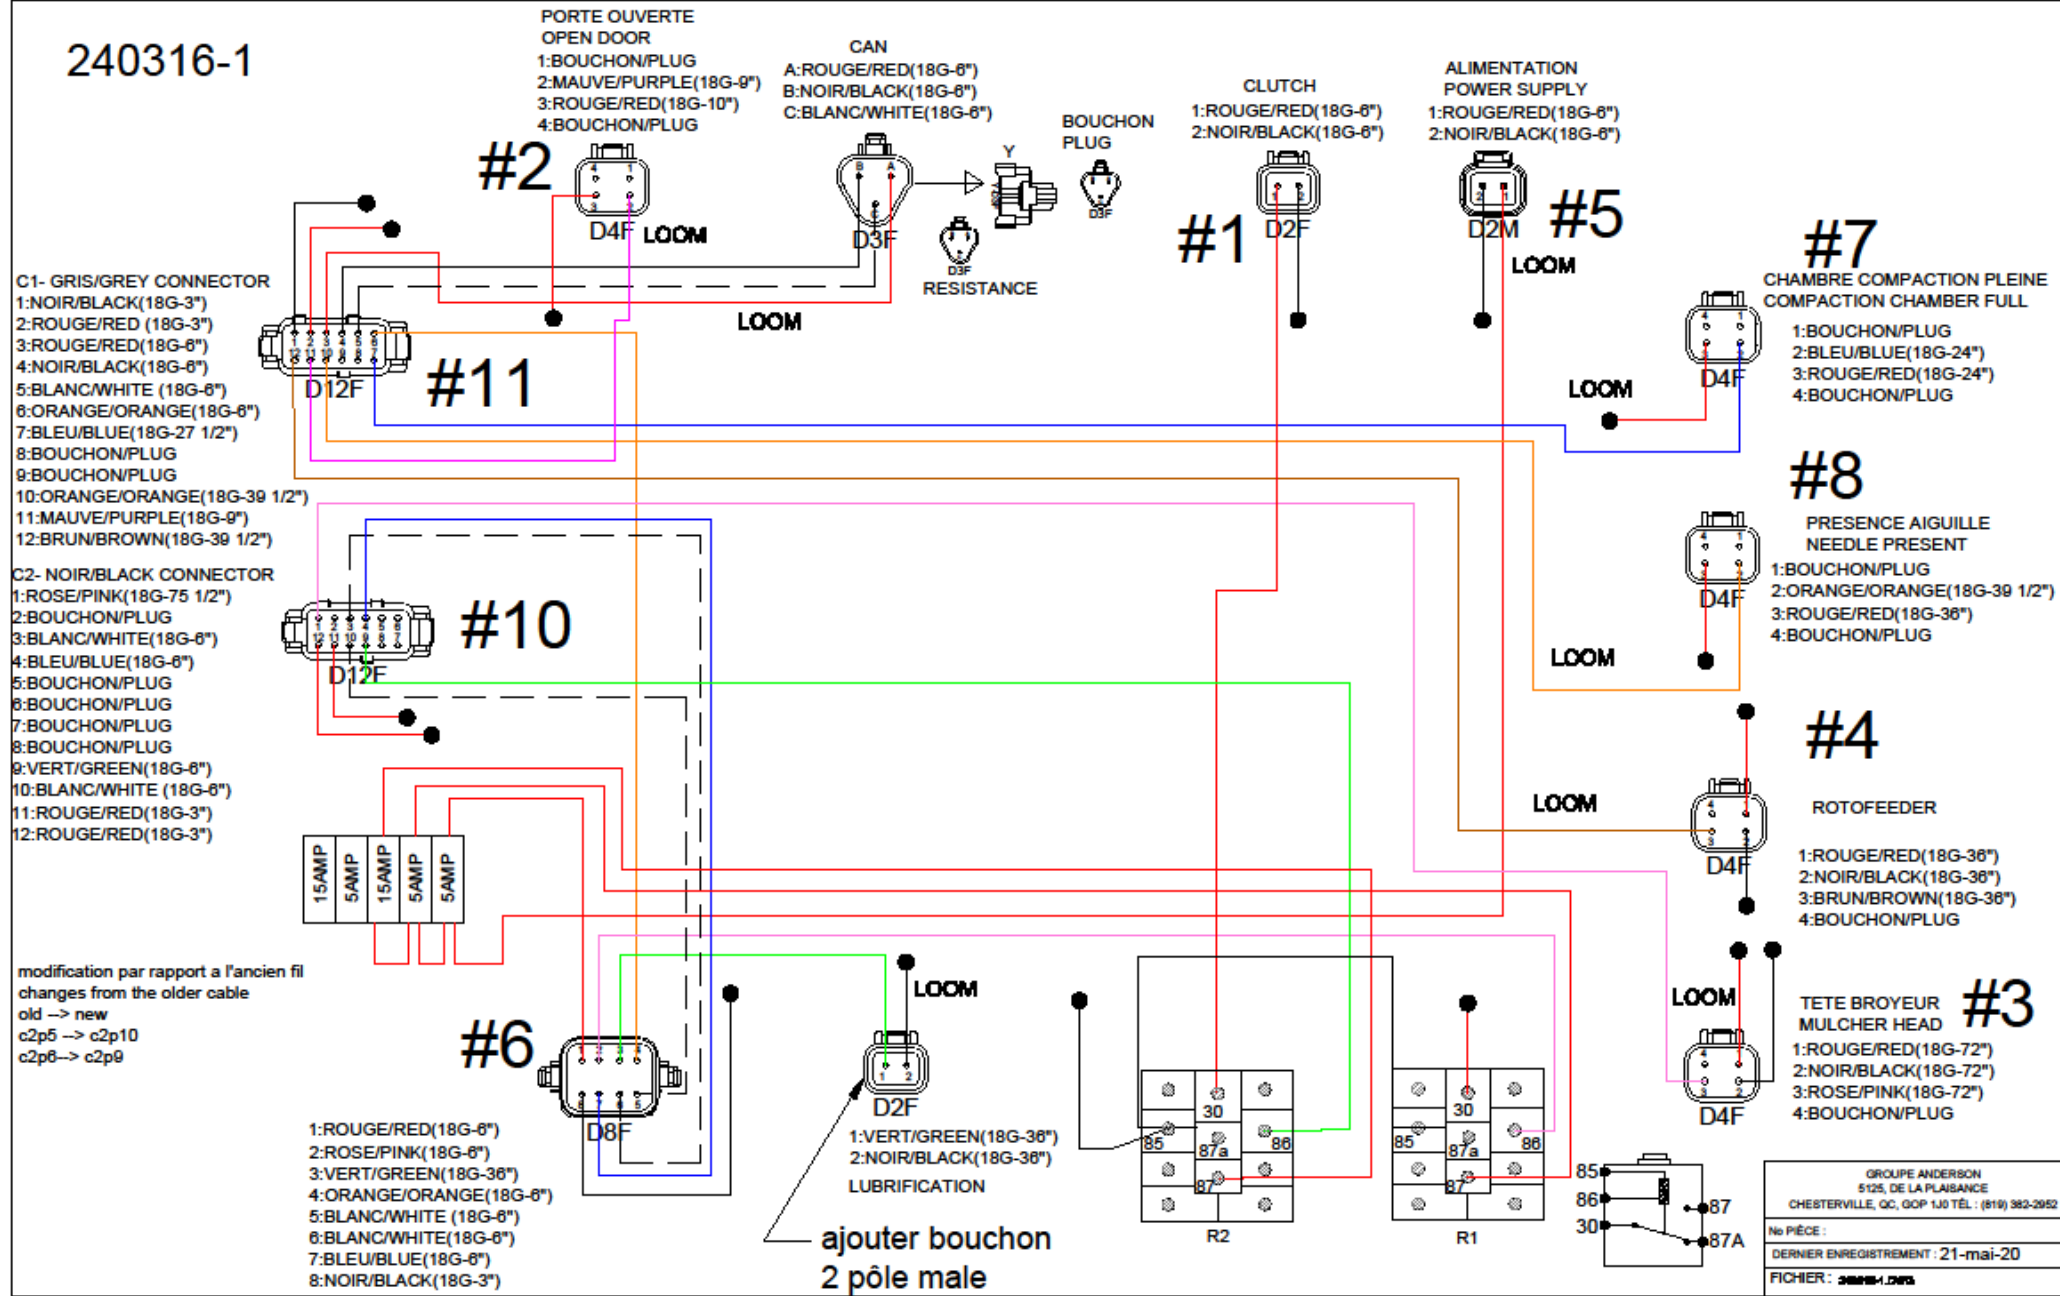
240316-1

PORTE OUVERTE
OPEN DOOR
1:BOUCHON/PLUG
2:MAUVE/PURPLE(18G-9")
3:ROUGE/RED(18G-10")
4:BOUCHON/PLUG

CAN
A:ROUGE/RED(18G-6")
B:NOIR/BLACK(18G-6")
C:BLANC/WHITE(18G-6")

BOUCHON
PLUG

CLUTCH
1:ROUGE/RED(18G-6")
2:NOIR/BLACK(18G-6")

ALIMENTATION
POWER SUPPLY
1:ROUGE/RED(18G-6")
2:NOIR/BLACK(18G-6")

#2
D4F LOOM
D3F
Y
D3F
RESISTANCE
#1
D2F
D2M
#5
LOOM
#7
CHAMBRE COMPACTION PLEINE
COMPACTION CHAMBER FULL
1:BOUCHON/PLUG
2:BLEU/BLUE(18G-24")
3:ROUGE/RED(18G-24")
4:BOUCHON/PLUG
LOOM
D4F

C1- GRIS/GREY CONNECTOR
1:NOIR/BLACK(18G-3")
2:ROUGE/RED (18G-3")
3:ROUGE/RED(18G-6")
4:NOIR/BLACK(18G-6")
5:BLANC/WHITE (18G-6")
6:ORANGE/ORANGE(18G-6")
7:BLEU/BLUE(18G-27 1/2")
8:BOUCHON/PLUG
9:BOUCHON/PLUG
10:ORANGE/ORANGE(18G-39 1/2")
11:MAUVE/PURPLE(18G-9")
12:BRUN/BROWN(18G-39 1/2")

D12F
#11
LOOM

#8
PRESENCE AIGUILLE
NEEDLE PRESENT
1:BOUCHON/PLUG
2:ORANGE/ORANGE(18G-39 1/2")
3:ROUGE/RED(18G-36")
4:BOUCHON/PLUG
D4F
LOOM

C2- NOIR/BLACK CONNECTOR
1:ROSE/PINK(18G-75 1/2")
2:BOUCHON/PLUG
3:BLANC/WHITE(18G-6")
4:BLEU/BLUE(18G-6")
5:BOUCHON/PLUG
6:BOUCHON/PLUG
7:BOUCHON/PLUG
8:BOUCHON/PLUG
9:VERT/GREEN(18G-6")
10:BLANC/WHITE (18G-6")
11:ROUGE/RED(18G-3")
12:ROUGE/RED(18G-3")

#10
D12F

#4
LOOM
ROTOFEEDER
D4F
1:ROUGE/RED(18G-36")
2:NOIR/BLACK(18G-36")
3:BRUN/BROWN(18G-36")
4:BOUCHON/PLUG

15AMP 5AMP 15AMP 5AMP 5AMP

modification par rapport a l'ancien fil
changes from the older cable
old --> new
c2p5 --> c2p10
c2p6--> c2p9

#6
D8F
1:ROUGE/RED(18G-6")
2:ROSE/PINK(18G-6")
3:VERT/GREEN(18G-36")
4:ORANGE/ORANGE(18G-6")
5:BLANC/WHITE (18G-6")
6:BLANC/WHITE(18G-6")
7:BLEU/BLUE(18G-6")
8:NOIR/BLACK(18G-3")

LOOM
D2F
1:VERT/GREEN(18G-36")
2:NOIR/BLACK(18G-36")
LUBRIFICATION
ajouter bouchon
2 pôle male

30 85 87a 86 87
R2
30 85 87a 86 87
R1

LOOM
TETE BROYEUR
MULCHER HEAD
#3
1:ROUGE/RED(18G-72")
2:NOIR/BLACK(18G-72")
3:ROSE/PINK(18G-72")
4:BOUCHON/PLUG
D4F

85 86 30 87 87A

GROUPE ANDERSON
5125, DE LA PLAISANCE
CHESTERVILLE, QC, G0P 1J0 TÉL : (819) 382-2952
No PIÈCE :
DERNIER ENREGISTREMENT : 21-mai-20
FICHIER : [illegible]